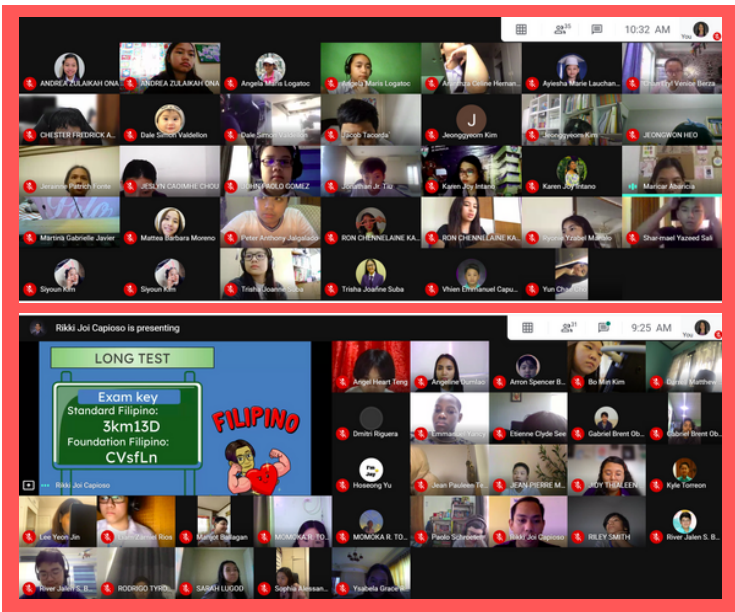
35

10:32 AM

You

ANDREA ZULAIKAH ONA

ANDREA ZULAIKAH ONA

Angela Maria Logatoc

Angela Maria Logatoc

Antonella Celine Hernan...

Ayiesha Marie Lauchan...

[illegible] Venice Berza

CHESTER FREDRICK A...

Dale Simon Valdellon

Dale Simon Valdellon

Jacob Tacorda

J

Jeonggyeom Kim

Jeonggyeom Kim

JEONGWON HEO

Jeramme Patrick Fonte

JESLYN CAOIMHE CHOU

JOHN PAOLO GOMEZ

Jonathan Jr. Tiu

Karen Joy Intano

Karen Joy Intano

Maricar Abancia

Martina Gabrielle Javier

Mattea Barbara Moreno

Peter Anthony Jalgalado

RON CHENNELAINE KA...

RON CHENNELAINE KA...

Rynna Ysabel Marlo

Shar-mael Yazeed Sali

Siyoun Kim

Siyoun Kim

Trisha Joanne Suba

Trisha Joanne Suba

Vhien Emmanuel Capu...

Yun Chae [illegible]

Rikki Joi Capioso is presenting

31

9:25 AM

You

LONG TEST

Exam key

Standard Filipino:

3km13D

Foundation Filipino:

CVsfLn

FILIPINO

Rikki Joi Capioso

Angel Heart Teng

Angeline Dumlao

Arron Spencer B...

Bo Min Kim

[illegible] Matthew

Dmitri Riguera

Emmanuel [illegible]

Etienne Clyde See

Gabriel Brent Ob...

Gabriel Brent Ob...

Hoseong Yu

Jean Pauleen Te...

JEAN PIERRE M...

JOY THALEEN

Kyle Torreon

Lee Yeon Jin

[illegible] Daniel Rios

Manjot Ballagan

MOMOKA R. TO...

MOMOKA R. TO...

Paolo Schroeder

Rikki Joi Capioso

RILEY SMITH

River Jalen S. B...

River Jalen S. B...

RODRIGO TYRO...

SARAH LUGOD

Sophia Alessan...

Ysabela Grace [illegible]